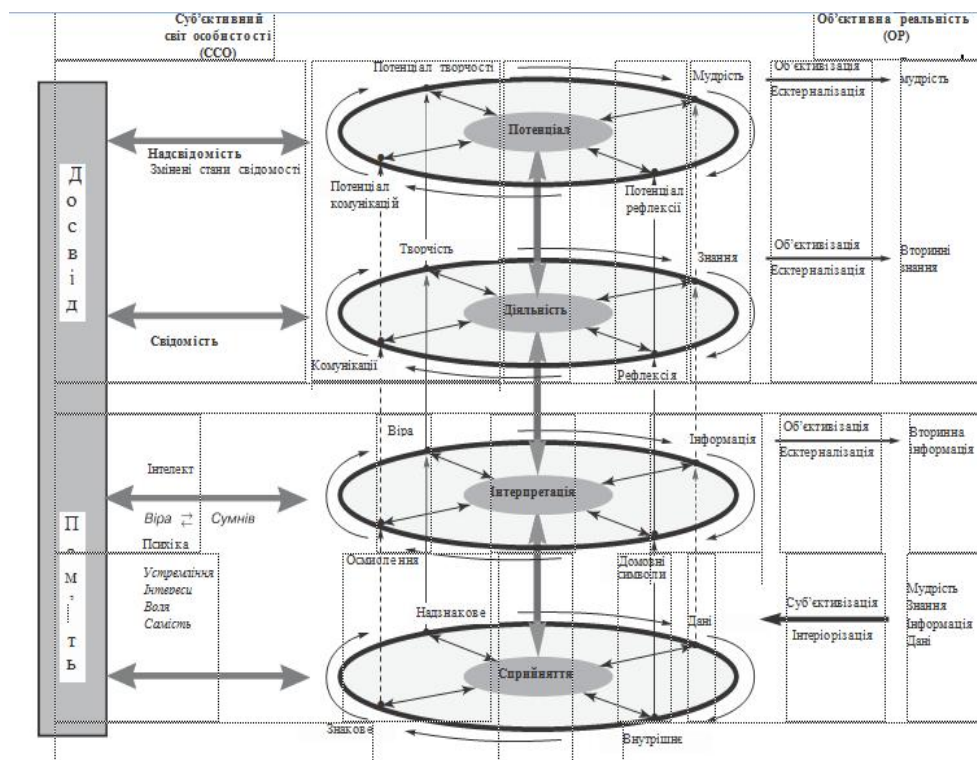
Суб'єктивний світ особистості (ССО)

Об'єктивна реальність (ОР)

Д о с в і д

Надсвідомість
Змінені стани свідомості

Свідомість

Потенціал творчості

Потенціал

Потенціал комунікацій

Потенціал рефлексії

Мудрість

Об'єктивізація
Екстерналізація

мудрість

Творчість

Діяльність

Знання

Об'єктивізація
Екстерналізація

Вторинні знання

Комунікації

Рефлексія

П а м ' я т ь

Інтелект

Віра ⇄ Сумнів

Психіка

Віра

Інтерпретація

Інформація

Об'єктивізація
Екстерналізація

Вторинна інформація

Устремління
Інтереси
Воля
Совість

Осмислення

Домовні символи

Надзнакове

Дані

Суб'єктивізація
Інтеріорізація

Мудрість
Знання
Інформація
Дані

Сприйняття

Знакове

Внутрішнє